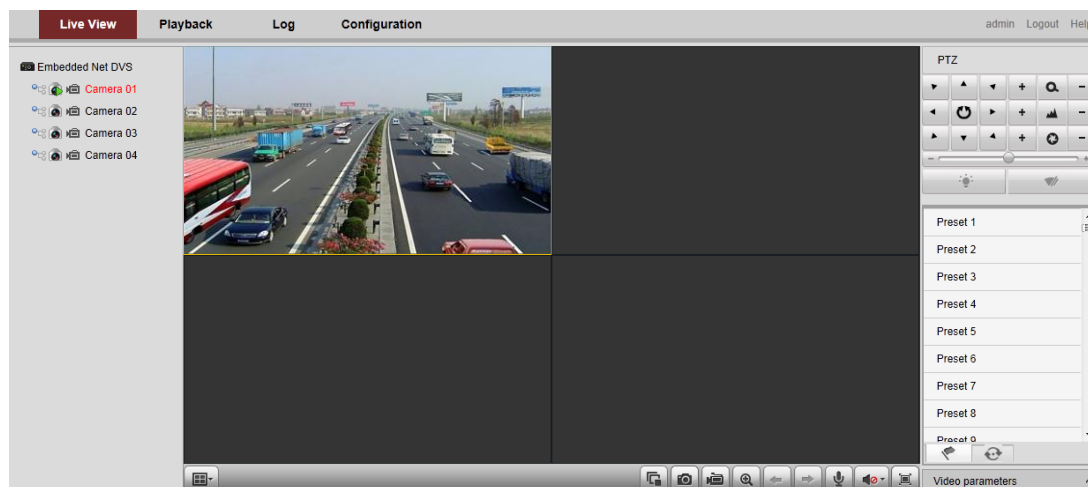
Live View
Playback
Log
Configuration
admin Logout Help

Embedded Net DVS
Camera 01
Camera 02
Camera 03
Camera 04

PTZ

Preset 1
Preset 2
Preset 3
Preset 4
Preset 5
Preset 6
Preset 7
Preset 8
Preset 9

Video parameters